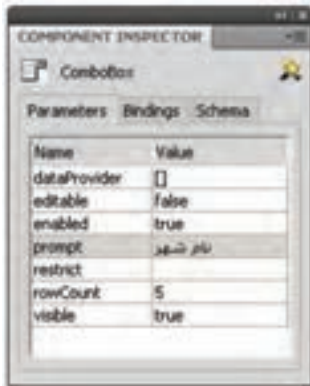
COMPONENT INSPECTOR

ComboBox

Parameters | Bindings | Schema

| Name | Value |
|---|---|
| dataProvider | [] |
| editable | false |
| enabled | true |
| prompt | نام شهر |
| restrict | |
| rowCount | 5 |
| visible | true |